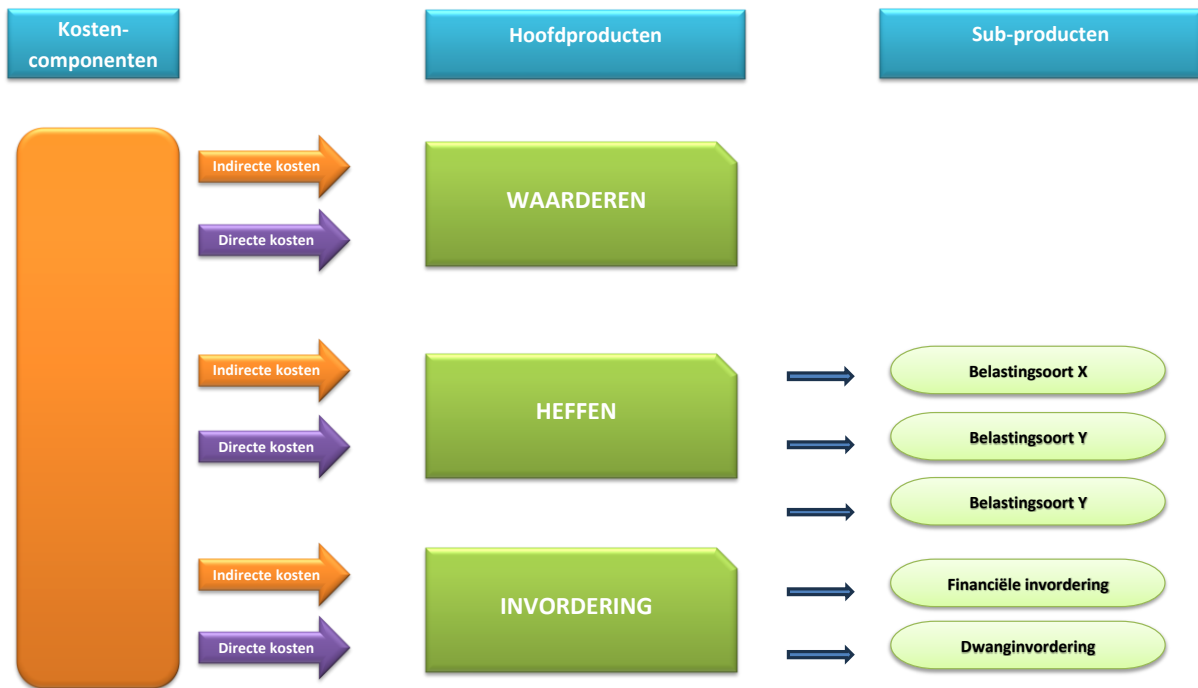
Kosten-componenten

Hoofdproducten

Sub-producten

Indirecte kosten

Directe kosten

WAARDEREN

Indirecte kosten

Directe kosten

HEFFEN

Belastingsoort X

Belastingsoort Y

Belastingsoort Y

Indirecte kosten

Directe kosten

INVORDERING

Financiële invordering

Dwanginvordering